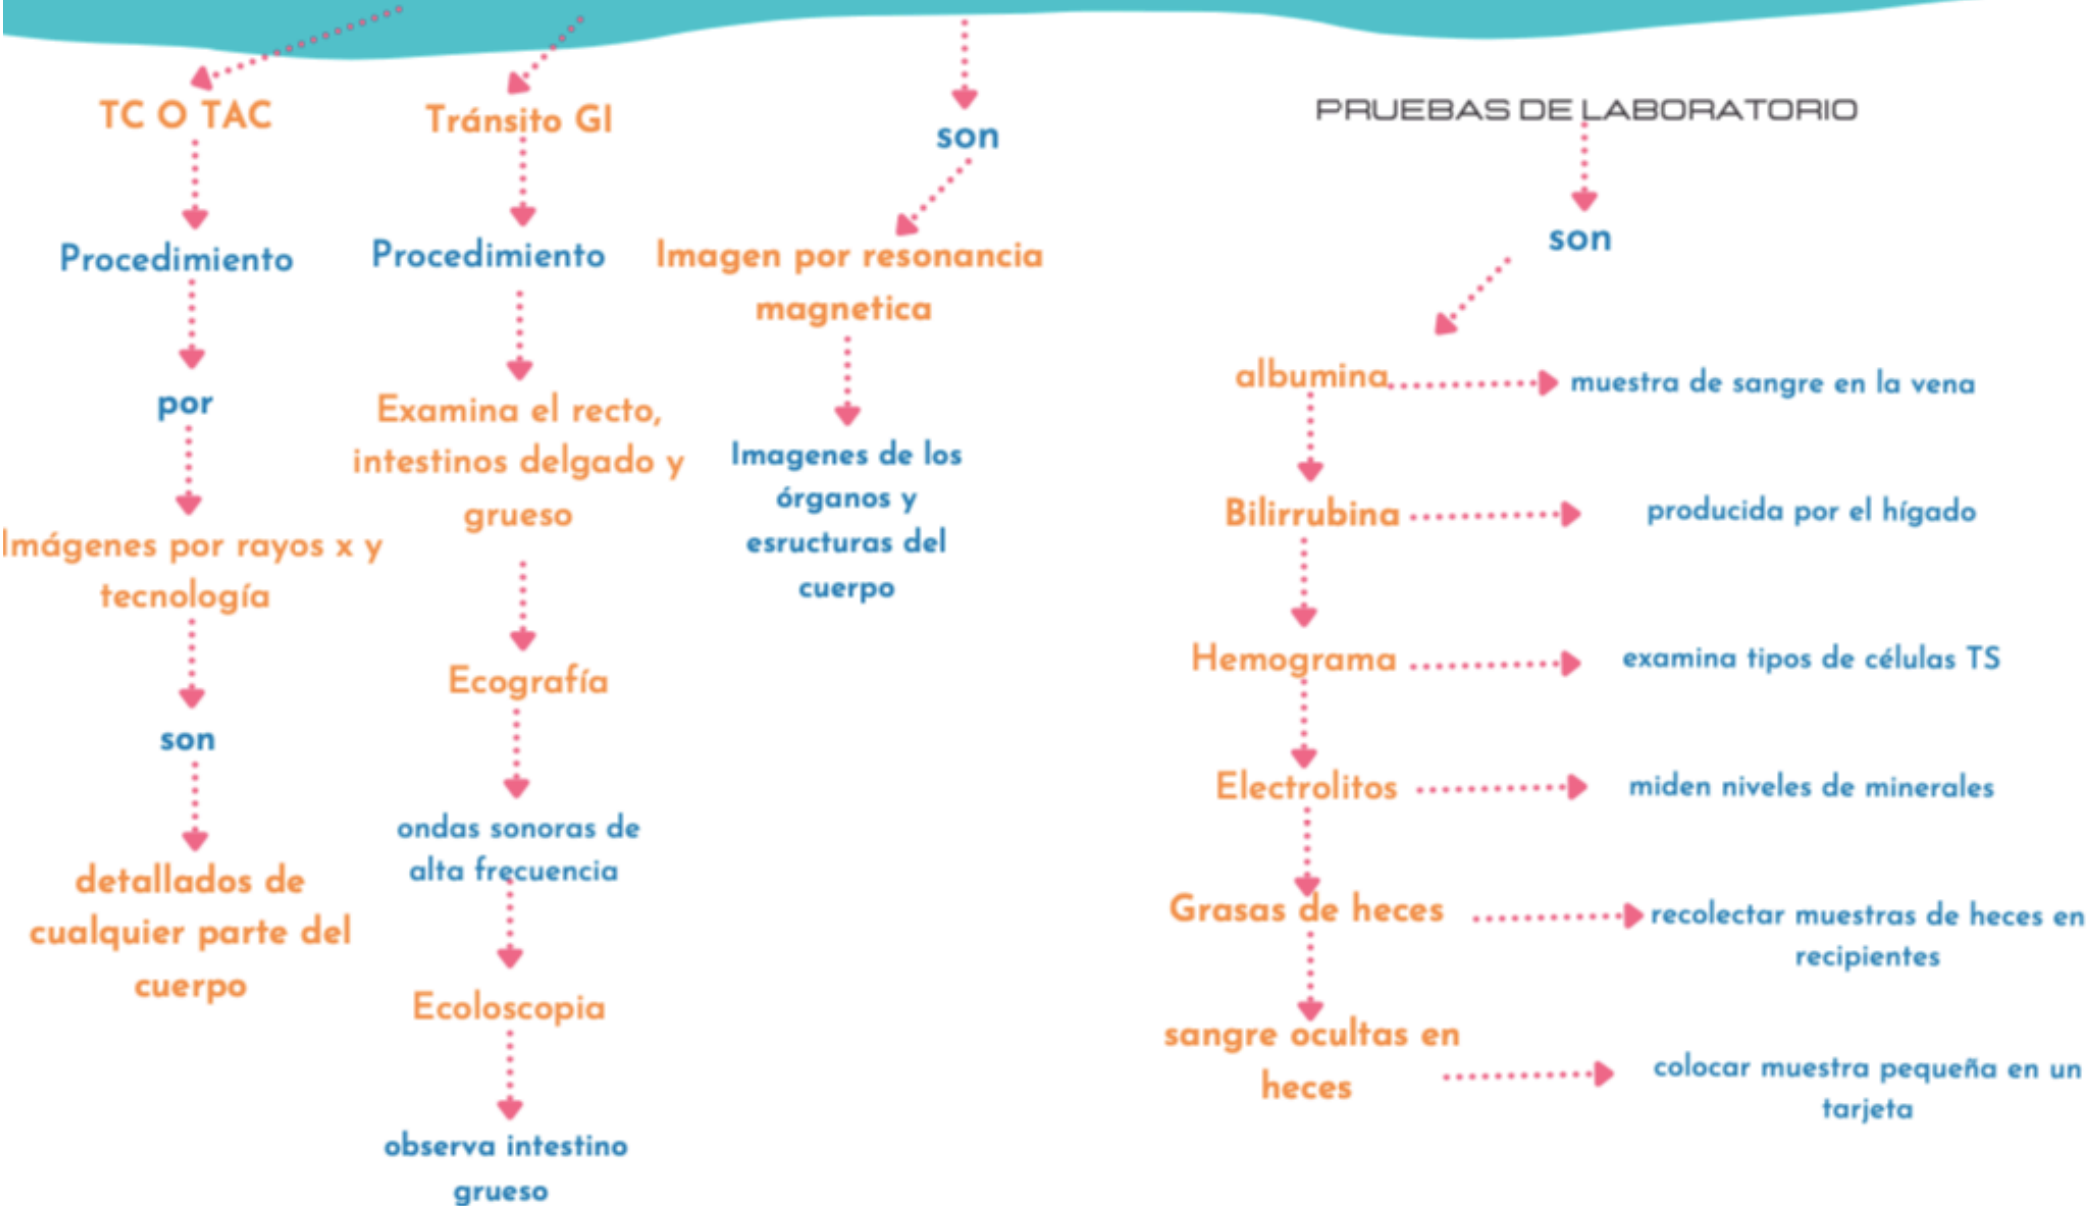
TC O TAC

Procedimiento

por

Imágenes por rayos x y tecnología

son

detallados de cualquier parte del cuerpo

Tránsito GI

Procedimiento

Examina el recto, intestinos delgado y grueso

Ecografía

ondas sonoras de alta frecuencia

Ecoloscopia

observa intestino grueso

son

Imagen por resonancia magnetica

Imagenes de los órganos y esructuras del cuerpo

PRUEBAS DE LABORATORIO

son

albumina

muestra de sangre en la vena

Bilirrubina

producida por el hígado

Hemograma

examina tipos de células TS

Electrolitos

miden niveles de minerales

Grasas de heces

recolectar muestras de heces en recipientes

sangre ocultas en heces

colocar muestra pequeña en un tarjeta